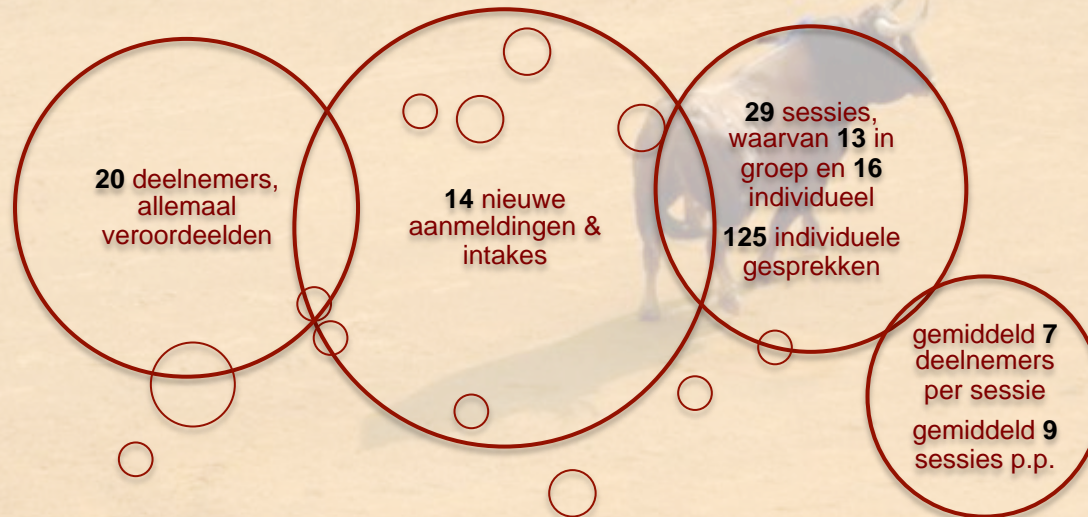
**20** deelnemers, allemaal veroordeelden

**14** nieuwe aanmeldingen & intakes

**29** sessies, waarvan **13** in groep en **16** individueel

**125** individuele gesprekken

gemiddeld **7** deelnemers per sessie

gemiddeld **9** sessies p.p.